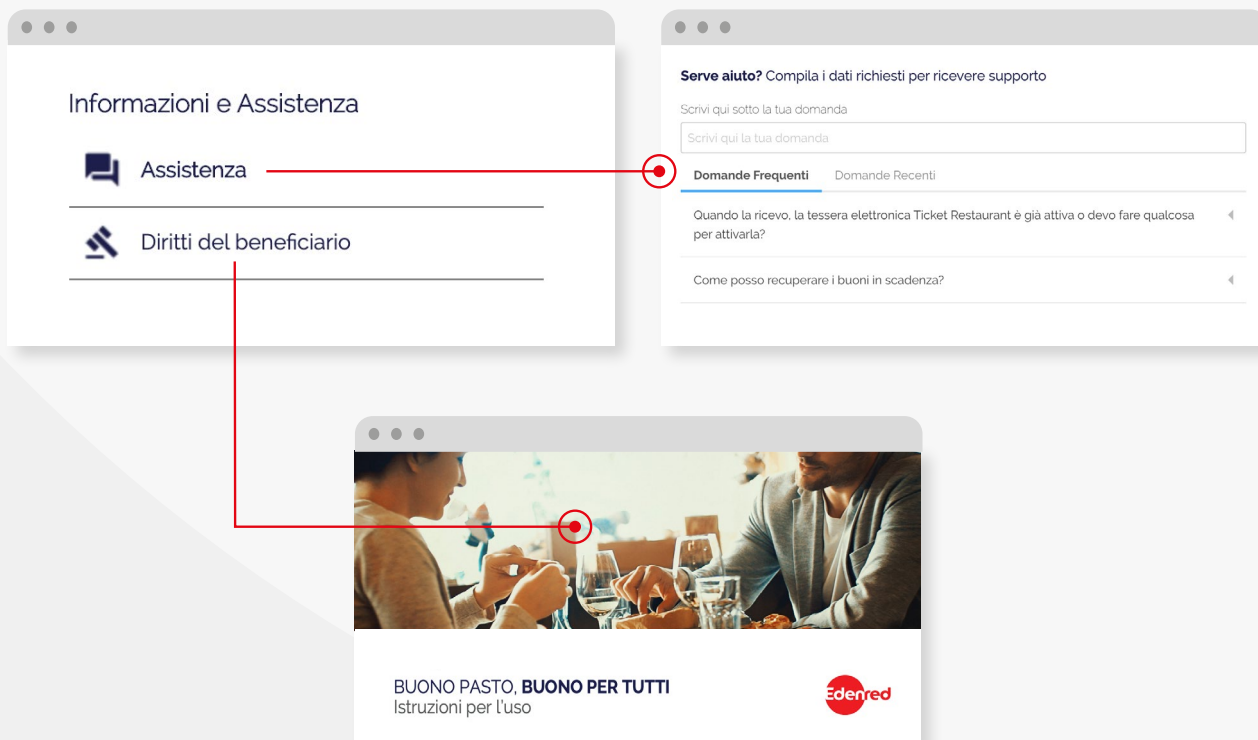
Informazioni e Assistenza

Assistenza

Diritti del beneficiario

**Serve aiuto?** Compila i dati richiesti per ricevere supporto

Scrivi qui sotto la tua domanda

Scrivi qui la tua domanda

**Domande Frequenti** Domande Recenti

Quando la ricevo, la tessera elettronica Ticket Restaurant è già attiva o devo fare qualcosa per attivarla?

Come posso recuperare i buoni in scadenza?

BUONO PASTO, **BUONO PER TUTTI**
Istruzioni per l'uso

Edenred